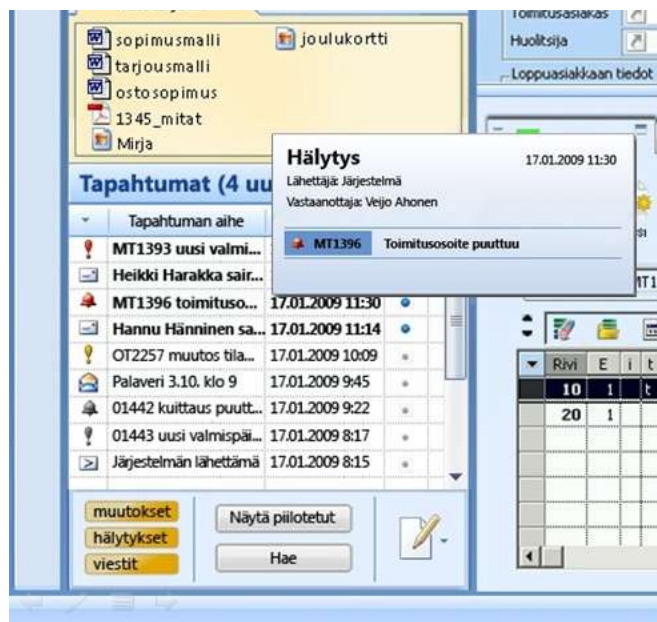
sopimusmalli
joulukortti
tarjousmalli
ostosopimus
1345_mitat
Mirja

Toimitusasiakas
Huolitsija
Loppuasiakkaan tiedot

Tapahtumat (4 uu

| | Tapahtuman aihe | | |
|---|---|---|---|
| | MT1393 uusi valmi... | | |
| | Heikki Harakka sair... | | |
| | MT1396 toimituso... | 17.01.2009 11:30 | |
| | Hannu Hänninen sa... | 17.01.2009 11:14 | |
| | OT2257 muutos tila... | 17.01.2009 10:09 | |
| | Palaveri 3.10. klo 9 | 17.01.2009 9:45 | |
| | 01442 kuittaus puutt... | 17.01.2009 9:22 | |
| | 01443 uusi valmispäi... | 17.01.2009 8:17 | |
| | Järjestelmän lähettämä | 17.01.2009 8:15 | |

Hälytys
17.01.2009 11:30
Lähettäjä: Järjestelmä
Vastaanottaja: Veijo Ahonen

MT1396 Toimitusosoite puuttuu

muutokset
hälytykset
viestit
Näytä piilotetut
Hae

| Rivi | E | i | t |
|---|---|---|---|
| 10 | 1 | | t |
| 20 | 1 | | |